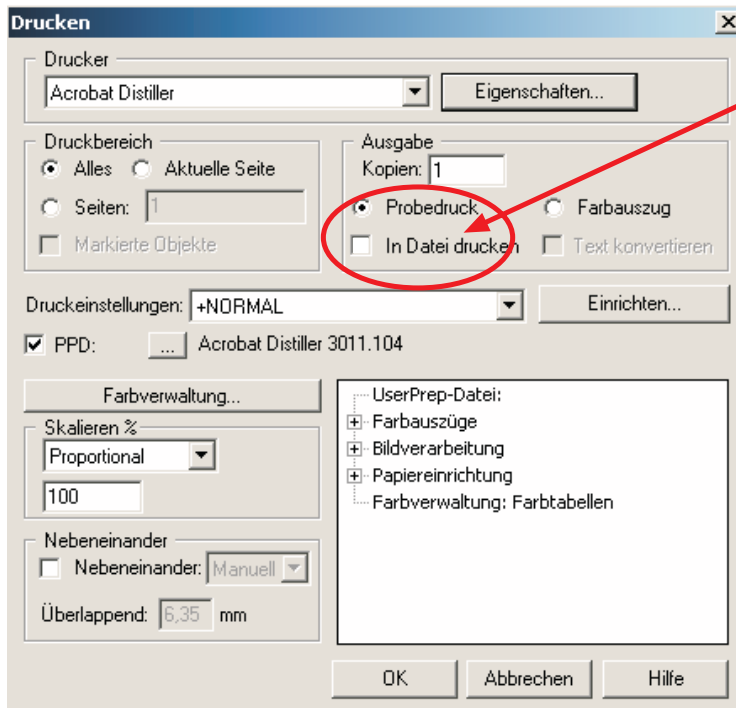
Drucken

Drucker
Acrobat Distiller
Eigenschaften...

Druckbereich
Alles
Aktuelle Seite
Seiten: 1
Markierte Objekte

Ausgabe
Kopien: 1
Probedruck
Farbauszug
In Datei drucken
Text konvertieren

Druckeinstellungen: +NORMAL
Einrichten...
PPD: ... Acrobat Distiller 3011.104

Farbverwaltung...

Skalieren %
Proportional
100

Nebeneinander
Nebeneinander: Manuell
Überlappend: 6,35 mm

UserPrep-Datei:
Farbauszüge
Bildverarbeitung
Papiereinrichtung
Farbverwaltung: Farbtabellen

OK
Abbrechen
Hilfe